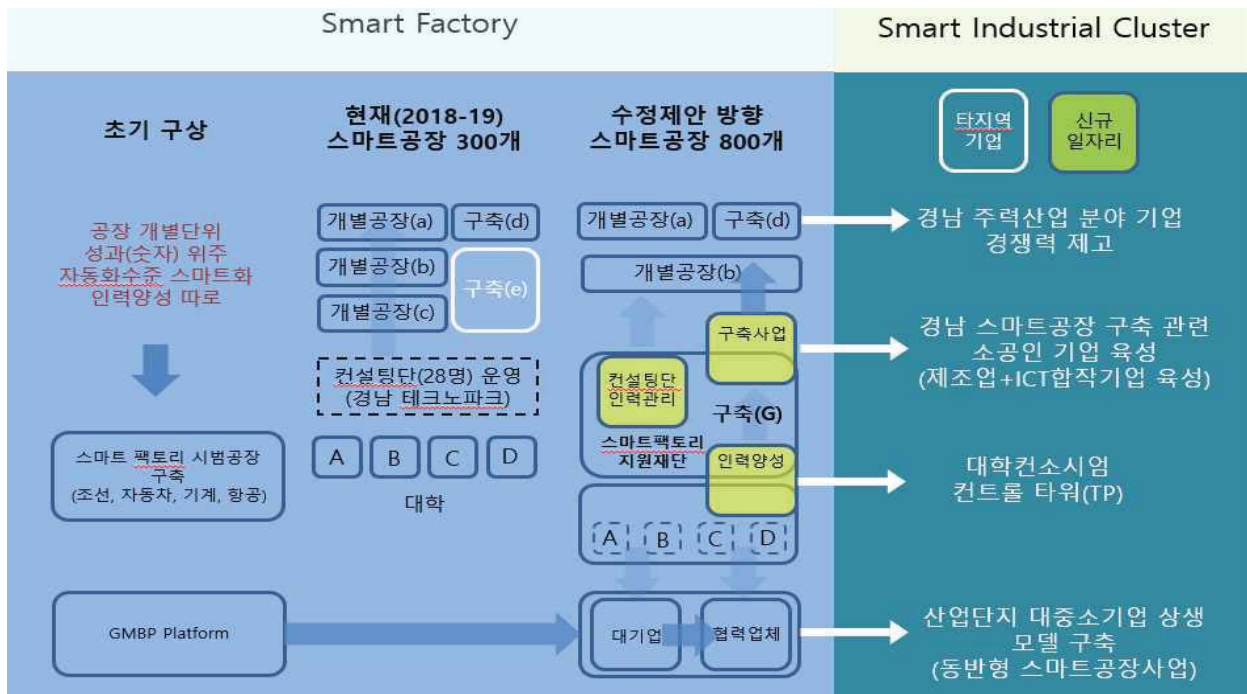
Smart Factory

Smart Industrial Cluster

초기 구상

현재(2018-19)
스마트공장 300개

수정제안 방향
스마트공장 800개

타지역 기업

신규 일자리

공장 개별단위
성과(숫자) 위주
자동화수준 스마트화
인력양성 따로

개별공장(a)
구축(d)
개별공장(b)
구축(e)
개별공장(c)

컨설팅단(28명) 운영
(경남 테크노파크)

A B C D

대학

스마트 팩토리 시범공장 구축
(조선, 자동차, 기계, 항공)

개별공장(a)
구축(d)
개별공장(b)
구축사업
컨설팅단 인력관리
구축(G)
스마트팩토리 지원재단
인력양성

A B C D

경남 주력산업 분야 기업 경쟁력 제고

경남 스마트공장 구축 관련 소공인 기업 육성
(제조업+ICT합작기업 육성)

대학컨소시엄
컨트롤 타워(TP)

GMBP Platform

대기업
협력업체

산업단지 대중소기업 상생 모델 구축
(동반형 스마트공장사업)